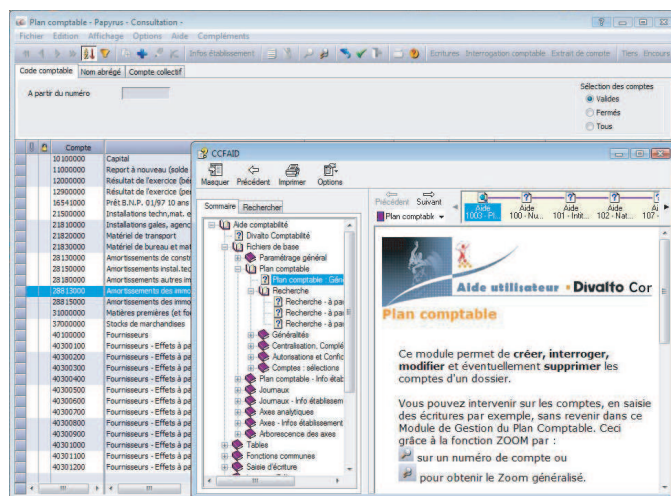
Plan comptable - Papyrus - Consultation -

Fichier Edition Affichage Options Aide Compléments

Infos Etablissement Ecritures Interrogation comptable Extrait de compte Tiers Encours

Code comptable | Nom abrégé | Compte collectif

A partir du numéro

Sélection des comptes
Valides
Fermés
Tous

| Compte | |
|---|---|
| 10100000 | Capital |
| 11000000 | Report à nouveau (solde |
| 12000000 | Résultat de l'exercice (bé |
| 12900000 | Résultat de l'exercice (pe |
| 16541000 | Prêt B.N.P. 01/97 10 ans |
| 21500000 | Installations techn,mat. e |
| 21810000 | Installations gales, agenc |
| 21820000 | Matériel de transport |
| 21830000 | Matériel de bureau et mat |
| 28130000 | Amortissements de constr |
| 28150000 | Amortissements instal.tec |
| 28180000 | Amortissements autres im |
| 28813000 | Amortissements des immo |
| 28815000 | Amortissements des immo |
| 31000000 | Matières premières (et fo |
| 37000000 | Stocks de marchandises |
| 40100000 | Fournisseurs |
| 40300100 | Fournisseurs - Effets à pa |
| 40300200 | Fournisseurs - Effets à pa |
| 40300300 | Fournisseurs - Effets à pa |
| 40300400 | Fournisseurs - Effets à pa |
| 40300500 | Fournisseurs - Effets à pa |
| 40300600 | Fournisseurs - Effets à pa |
| 40300700 | Fournisseurs - Effets à pa |
| 40300800 | Fournisseurs - Effets à pa |
| 40300900 | Fournisseurs - Effets à pa |
| 40301000 | Fournisseurs - Effets à pa |
| 40301100 | Fournisseurs - Effets à pa |
| 40301200 | Fournisseurs - Effets à pa |

CCFAID

Masquer Précédent Imprimer Option

Sommaire Rechercher

Aide comptabilité
Divalto Comptabilité
Fichiers de base
Paramétrage général
Plan comptable
Plan comptable : Géné
Recherche
Recherche - à pa
Recherche - à pa
Recherche - à pa
Recherche - à pa
Généralités
Centralisation, Complé
Autorisations et Confid
Comptes : sélections
Plan comptable - Info étab
Journaux
Journaux - Info établissem
Axes analytiques
Axes - Infos établissement
Arborescence des axes
Tables
Fonctions communes
Saisie d'écriture

Précédent Suivant
Plan comptable
Aide 1003 - Pl. | Aide 100 - Nu... | Aide 101 - Intit... | Aide 102 - Nat... | Ai 107 -

Aide utilisateur • Divalto Cor

Plan comptable

Ce module permet de créer, interroger, modifier et éventuellement supprimer les comptes d'un dossier.

Vous pouvez intervenir sur les comptes, en saisie des écritures par exemple, sans revenir dans ce Module de Gestion du Plan Comptable. Ceci grâce à la fonction ZOOM par :

sur un numéro de compte ou

pour obtenir le Zoom généralisé.